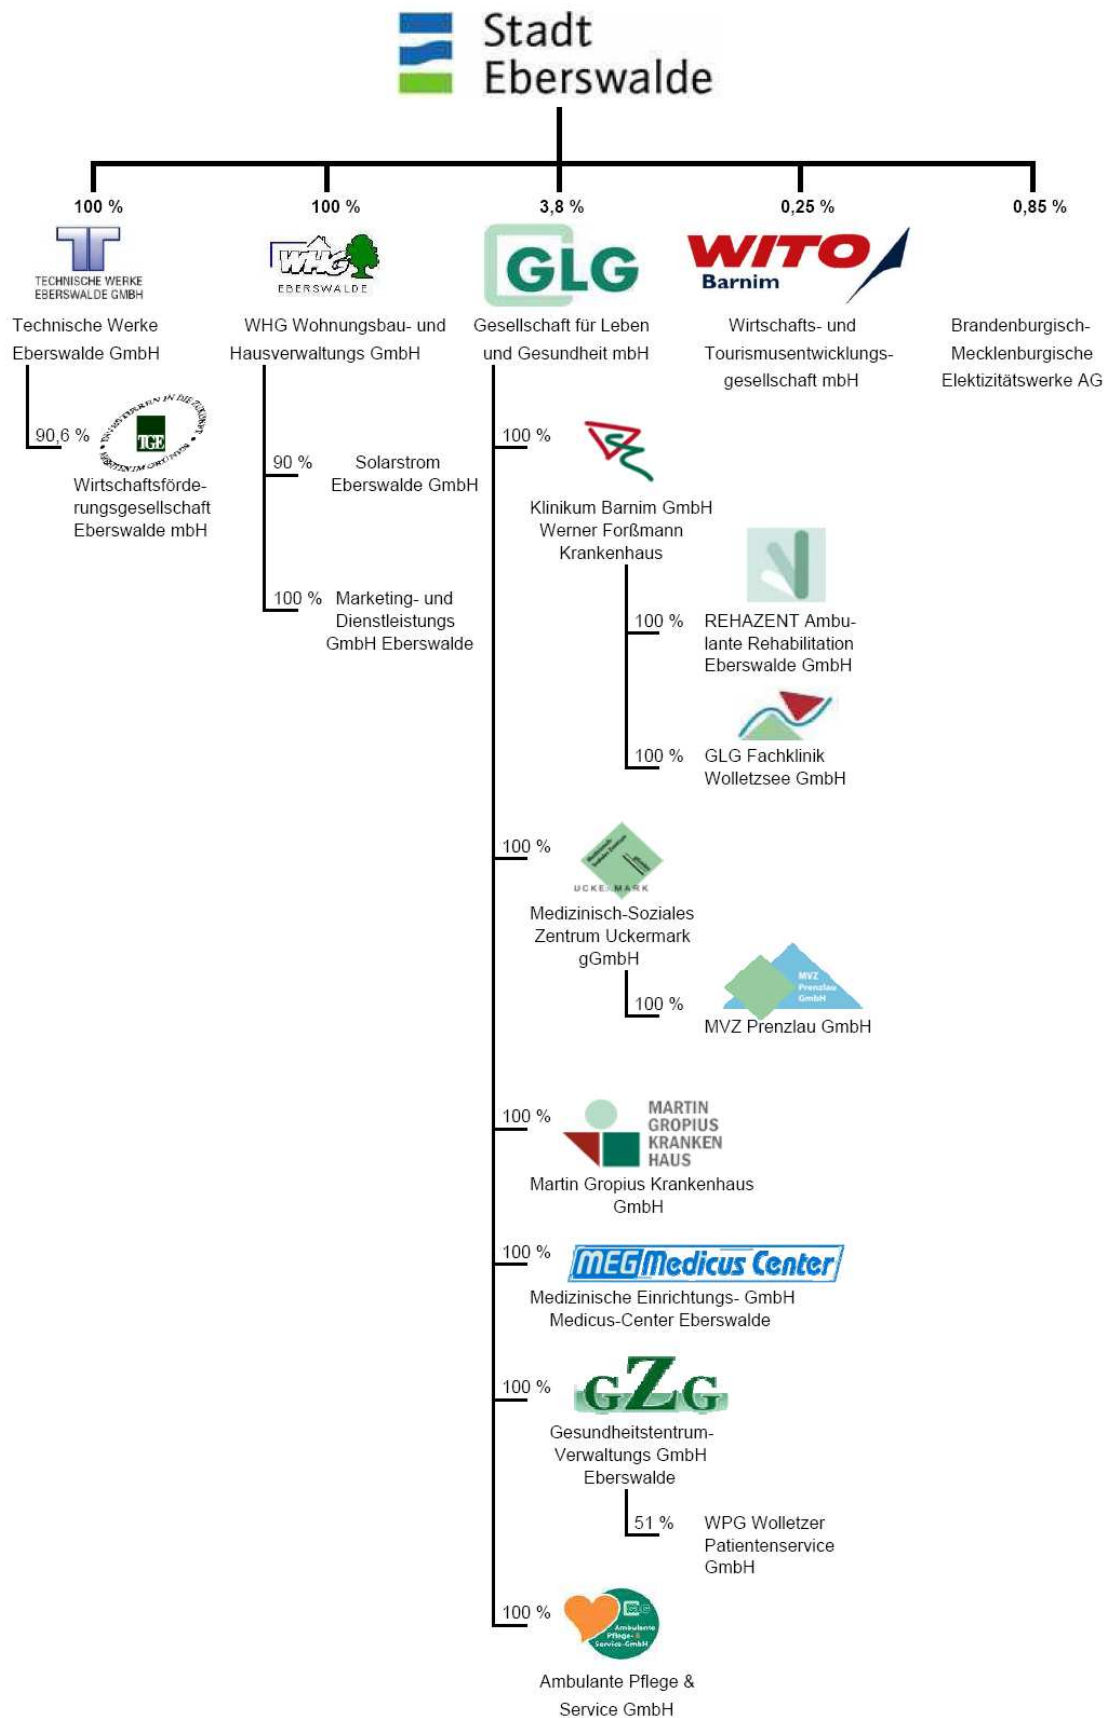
Stadt Eberswalde

100 %
TECHNISCHE WERKE EBERSWALDE GMBH
Technische Werke Eberswalde GmbH

90,6 %
TGE
Wirtschaftsförderungsgesellschaft Eberswalde mbH

100 %
WHG
EBERSWALDE
WHG Wohnungsbau- und Hausverwaltungs GmbH

90 %
Solarstrom Eberswalde GmbH

100 %
Marketing- und Dienstleistungs GmbH Eberswalde

3,8 %
GLG
Gesellschaft für Leben und Gesundheit mbH

100 %
Klinikum Barnim GmbH Werner Forßmann Krankenhaus

100 %
REHAZENT Ambulante Rehabilitation Eberswalde GmbH

100 %
GLG Fachklinik Wolletzsee GmbH

100 %
UCKERMARK
Medizinisch-Soziales Zentrum Uckermark gGmbH

100 %
MVZ Prenzlau GmbH
MVZ Prenzlau GmbH

100 %
MARTIN GROPIUS KRANKEN HAUS
Martin Gropius Krankenhaus GmbH

100 %
MEG Medicus Center
Medizinische Einrichtungs- GmbH Medicus-Center Eberswalde

100 %
GZG
Gesundheitstentrum-Verwaltungs GmbH Eberswalde

51 %
WPG Wolletzer Patientenservice GmbH

100 %
GLG Ambulante Pflege- & Service-GmbH
Ambulante Pflege & Service GmbH

0,25 %
WITO Barnim
Wirtschafts- und Tourismusentwicklungsgesellschaft mbH

0,85 %
Brandenburgisch-Mecklenburgische Elektizitätswerke AG